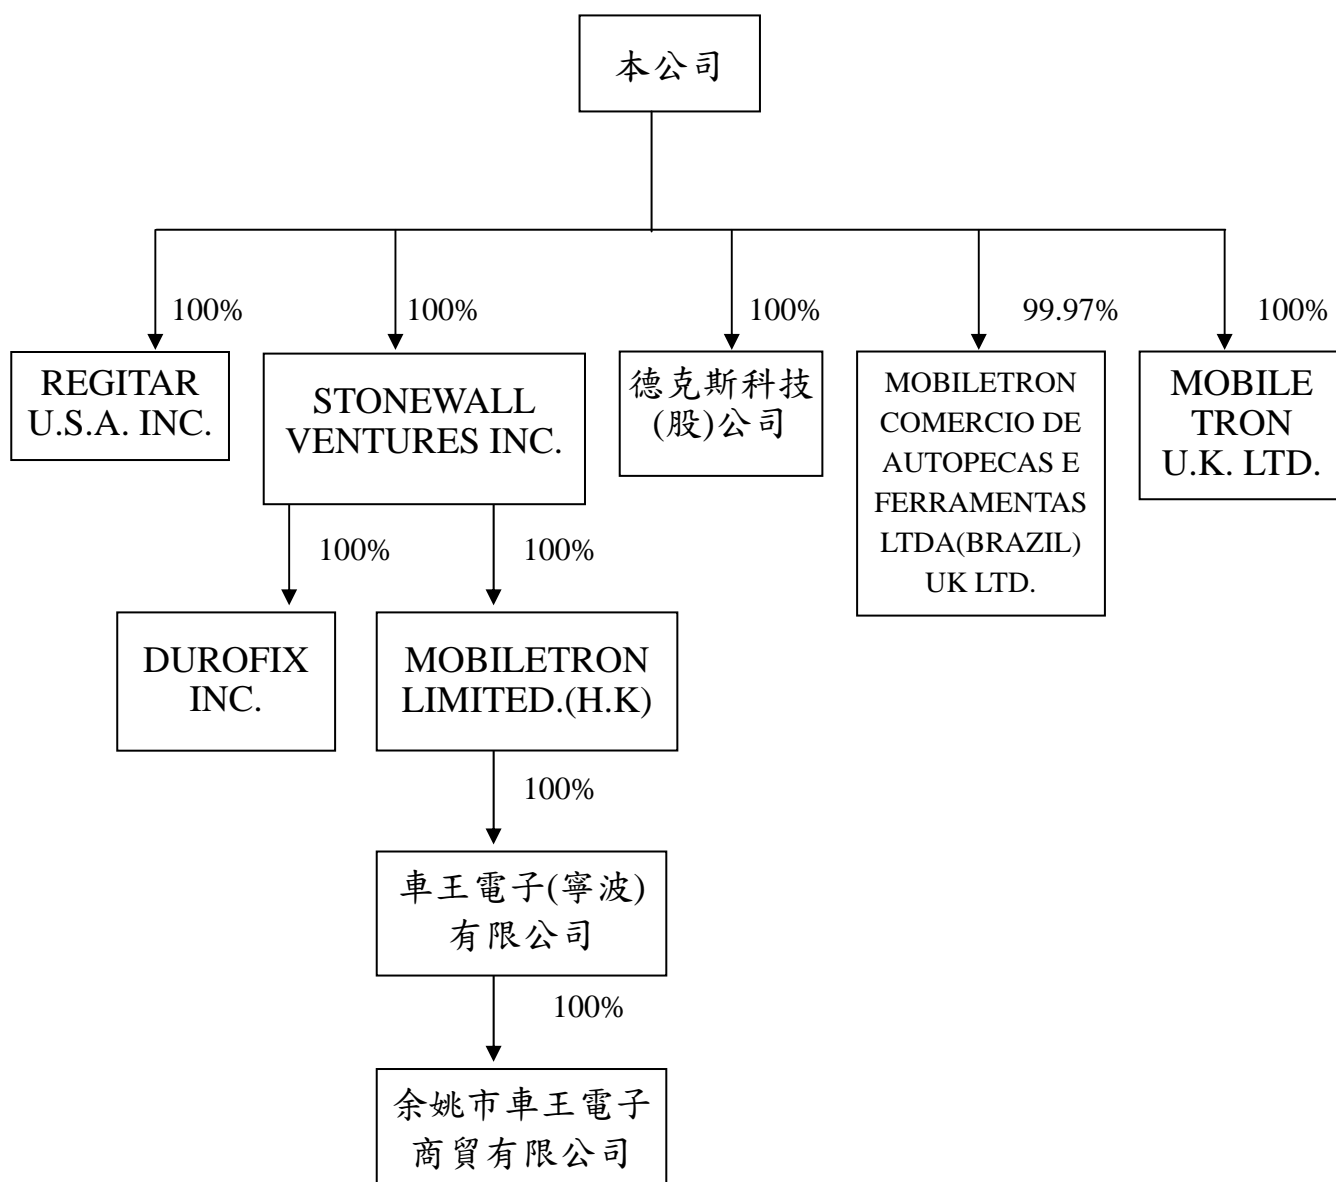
本公司

100%
REGITAR U.S.A. INC.

100%
STONEWALL VENTURES INC.

100%
德克斯科技(股)公司

99.97%
MOBILETRON COMERCIO DE AUTOPECAS E FERRAMENTAS LTDA(BRAZIL) UK LTD.

100%
MOBILE TRON U.K. LTD.

100%
DUROFIX INC.

100%
MOBILETRON LIMITED.(H.K)

100%
車王電子(寧波)有限公司

100%
余姚市車王電子商貿有限公司